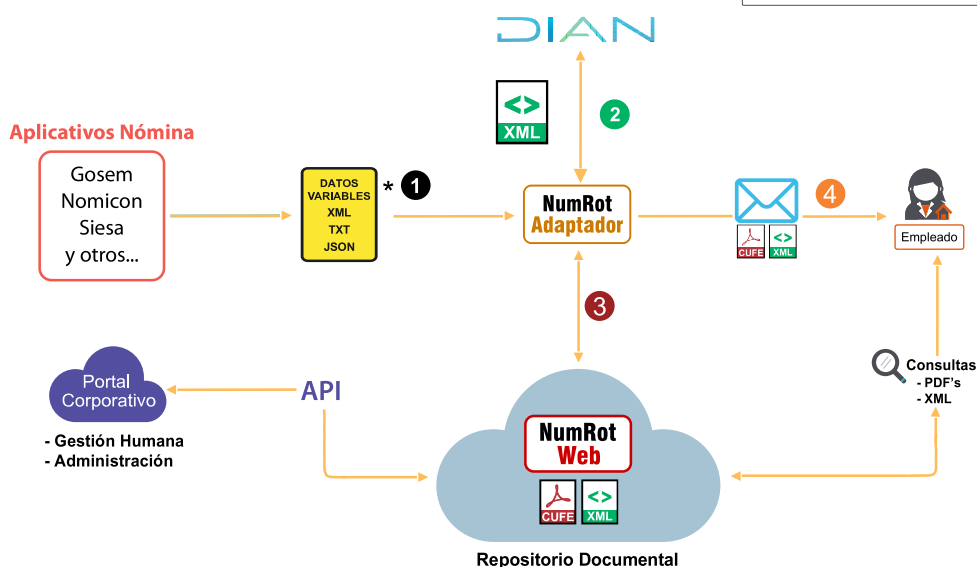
DIAN

<>
XML

2

Aplicativos Nómina

Gosem
Nomicon
Siesa
y otros...

DATOS VARIABLES
XML
TXT
JSON

* 1

NumRot
Adaptador

4

CUFE XML

Empleado

3

Portal Corporativo

API

- Gestión Humana
- Administración

NumRot
Web

CUFE XML

Consultas
- PDF's
- XML

Repositorio Documental